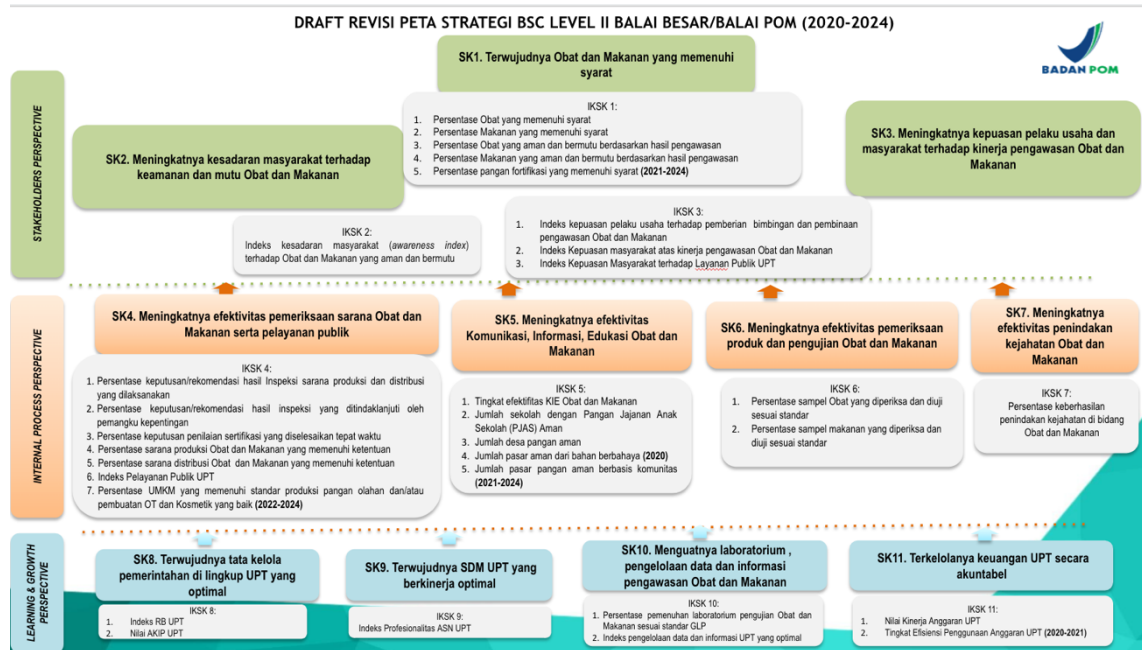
DRAFT REVISI PETA STRATEGI BSC LEVEL II BALAI BESAR/BALAI POM (2020-2024)

BADAN POM

STAKEHOLDERS PERSPECTIVE

SK1. Terwujudnya Obat dan Makanan yang memenuhi syarat

IKSK 1:
1. Persentase Obat yang memenuhi syarat
2. Persentase Makanan yang memenuhi syarat
3. Persentase Obat yang aman dan bermutu berdasarkan hasil pengawasan
4. Persentase Makanan yang aman dan bermutu berdasarkan hasil pengawasan
5. Persentase pangan fortifikasi yang memenuhi syarat (2021-2024)

SK2. Meningkatnya kesadaran masyarakat terhadap keamanan dan mutu Obat dan Makanan

SK3. Meningkatnya kepuasan pelaku usaha dan masyarakat terhadap kinerja pengawasan Obat dan Makanan

IKSK 2:
Indeks kesadaran masyarakat (awareness index) terhadap Obat dan Makanan yang aman dan bermutu

IKSK 3:
1. Indeks kepuasan pelaku usaha terhadap pemberian bimbingan dan pembinaan pengawasan Obat dan Makanan
2. Indeks Kepuasan masyarakat atas kinerja pengawasan Obat dan Makanan
3. Indeks Kepuasan Masyarakat terhadap Layanan Publik UPT

INTERNAL PROCESS PERSPECTIVE

SK4. Meningkatnya efektivitas pemeriksaan sarana Obat dan Makanan serta pelayanan publik

IKSK 4:
1. Persentase keputusan/rekomendasi hasil Inspeksi sarana produksi dan distribusi yang dilaksanakan
2. Persentase keputusan/rekomendasi hasil inspeksi yang ditindaklanjuti oleh pemangku kepentingan
3. Persentase keputusan penilaian sertifikasi yang diselesaikan tepat waktu
4. Persentase sarana produksi Obat dan Makanan yang memenuhi ketentuan
5. Persentase sarana distribusi Obat dan Makanan yang memenuhi ketentuan
6. Indeks Pelayanan Publik UPT
7. Persentase UMKM yang memenuhi standar produksi pangan olahan dan/atau pembuatan OT dan Kosmetik yang baik (2022-2024)

SK5. Meningkatnya efektivitas Komunikasi, Informasi, Edukasi Obat dan Makanan

IKSK 5:
1. Tingkat efektifitas KIE Obat dan Makanan
2. Jumlah sekolah dengan Pangan Jajanan Anak Sekolah (PJAS) Aman
3. Jumlah desa pangan aman
4. Jumlah pasar aman dari bahan berbahaya (2020)
5. Jumlah pasar pangan aman berbasis komunitas (2021-2024)

SK6. Meningkatnya efektivitas pemeriksaan produk dan pengujian Obat dan Makanan

IKSK 6:
1. Persentase sampel Obat yang diperiksa dan diuji sesuai standar
2. Persentase sampel makanan yang diperiksa dan diuji sesuai standar

SK7. Meningkatnya efektivitas penindakan kejahatan Obat dan Makanan

IKSK 7:
Persentase keberhasilan penindakan kejahatan di bidang Obat dan Makanan

LEARNING & GROWTH PERSPECTIVE

SK8. Terwujudnya tata kelola pemerintahan di lingkup UPT yang optimal

IKSK 8:
1. Indeks RB UPT
2. Nilai AKIP UPT

SK9. Terwujudnya SDM UPT yang berkinerja optimal

IKSK 9:
Indeks Profesionalitas ASN UPT

SK10. Menguatnya laboratorium , pengelolaan data dan informasi pengawasan Obat dan Makanan

IKSK 10:
1. Persentase pemenuhan laboratorium pengujian Obat dan Makanan sesuai standar GLP
2. Indeks pengelolaan data dan informasi UPT yang optimal

SK11. Terkelolanya keuangan UPT secara akuntabel

IKSK 11:
1. Nilai Kinerja Anggaran UPT
2. Tingkat Efisiensi Penggunaan Anggaran UPT (2020-2021)